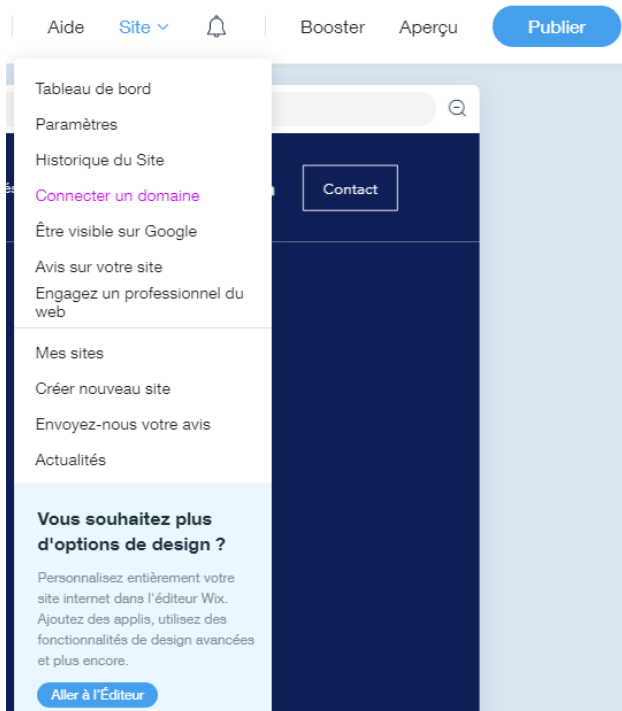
Aide Site Booster Aperçu Publier

Tableau de bord
Paramètres
Historique du Site
Connecter un domaine
Être visible sur Google
Avis sur votre site
Engagez un professionnel du web

Mes sites
Créer nouveau site
Envoyez-nous votre avis
Actualités

Vous souhaitez plus d'options de design ?

Personnalisez entièrement votre site internet dans l'éditeur Wix. Ajoutez des applis, utilisez des fonctionnalités de design avancées et plus encore.

Aller à l'Éditeur

Contact